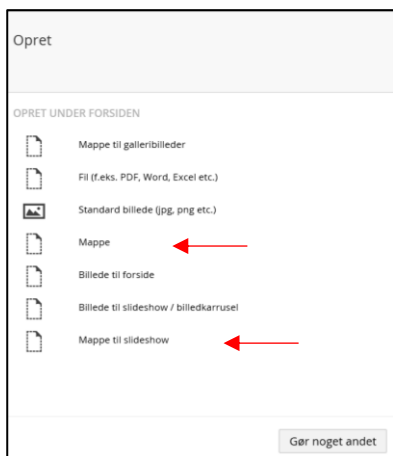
Opret

OPRET UNDER FORSIDEN

Mappe til galleribilleder

Fil (f.eks. PDF, Word, Excel etc.)

Standard billede (jpg, png etc.)

Mappe

Billede til forside

Billede til slideshow / billedkarrusel

Mappe til slideshow

Gør noget andet